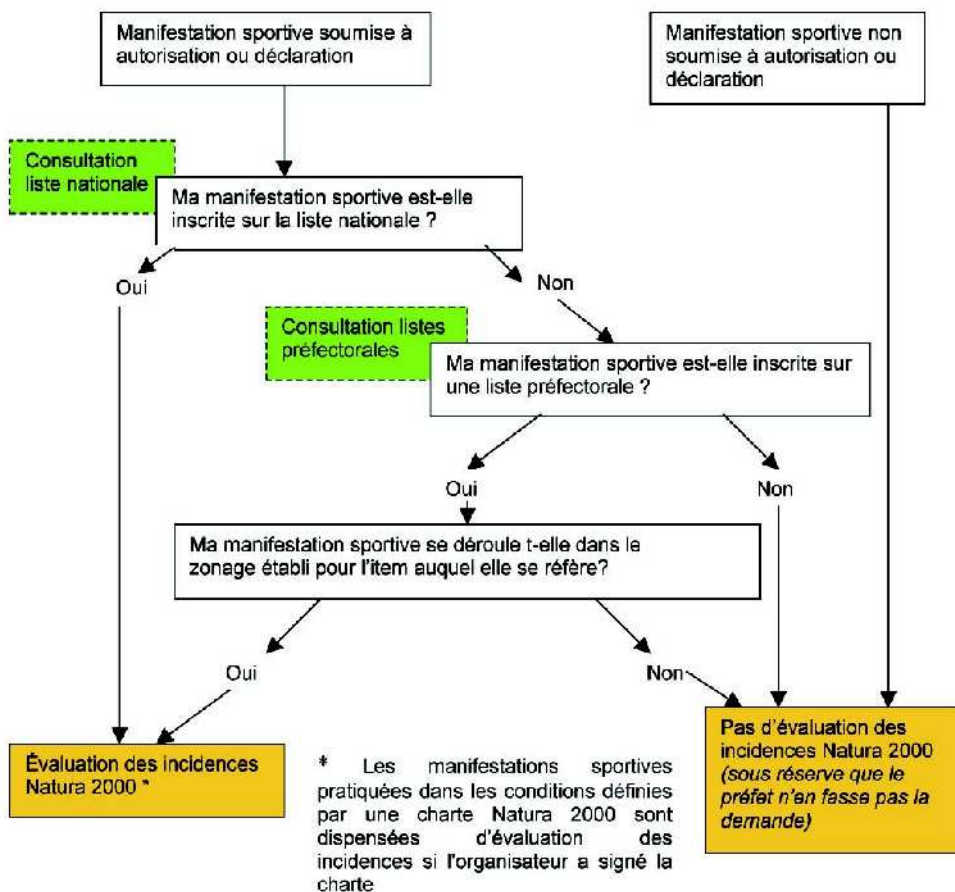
Manifestation sportive soumise à autorisation ou déclaration

Manifestation sportive non soumise à autorisation ou déclaration

Consultation liste nationale

Ma manifestation sportive est-elle inscrite sur la liste nationale ?

Oui

Non

Consultation listes préfectorales

Ma manifestation sportive est-elle inscrite sur une liste préfectorale ?

Oui

Non

Ma manifestation sportive se déroule t-elle dans le zonage établi pour l'item auquel elle se réfère?

Oui

Non

Évaluation des incidences Natura 2000 *

* Les manifestations sportives pratiquées dans les conditions définies par une charte Natura 2000 sont dispensées d'évaluation des incidences si l'organisateur a signé la charte

Pas d'évaluation des incidences Natura 2000 *(sous réserve que le préfet n'en fasse pas la demande)*